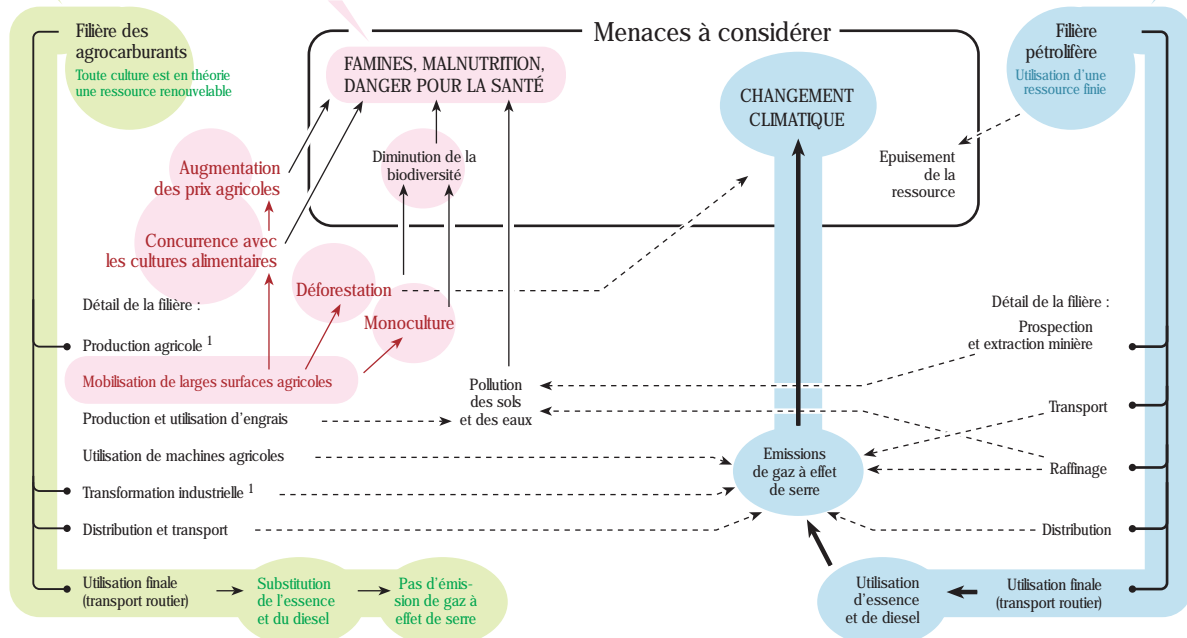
Filière des agrocarburants
Toute culture est en théorie une ressource renouvelable

Menaces à considérer

FAMINES, MALNUTRITION, DANGER POUR LA SANTÉ

CHANGEMENT CLIMATIQUE

Filière pétrolifère
Utilisation d'une ressource finie

Augmentation des prix agricoles

Diminution de la biodiversité

Epuisement de la ressource

Concurrence avec les cultures alimentaires

Déforestation

Monoculture

Détail de la filière :

Production agricole $^1$

Mobilisation de larges surfaces agricoles

Production et utilisation d'engrais

Utilisation de machines agricoles

Transformation industrielle $^1$

Distribution et transport

Utilisation finale (transport routier)

Substitution de l'essence et du diesel

Pas d'émission de gaz à effet de serre

Pollution des sols et des eaux

Emissions de gaz à effet de serre

Détail de la filière :

Prospection et extraction minière

Transport

Raffinage

Distribution

Utilisation finale (transport routier)

Utilisation d'essence et de diesel